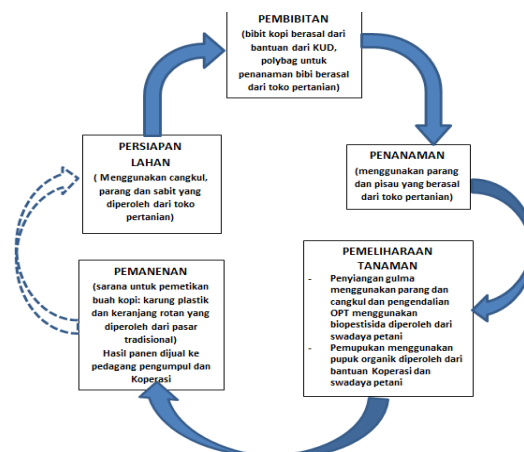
PEMBIBITAN
(bibit kopi berasal dari bantuan dari KUD, polybag untuk penanaman bibi berasal dari toko pertanian)

PENANAMAN
(menggunakan parang dan pisau yang berasal dari toko pertanian)

PEMELIHARAAN TANAMAN
- Penyiangan gulma menggunakan parang dan cangkul dan pengendalian OPT menggunakan biopestisida diperoleh dari swadaya petani
- Pemupukan menggunakan pupuk organik diperoleh dari bantuan Koperasi dan swadaya petani

PEMANENAN
(sarana untuk pemetikan buah kopi: karung plastik dan keranjang rotan yang diperoleh dari pasar tradisional)
Hasil panen dijual ke pedagang pengumpul dan Koperasi

PERSIAPAN LAHAN
( Menggunakan cangkul, parang dan sabit yang diperoleh dari toko pertanian)